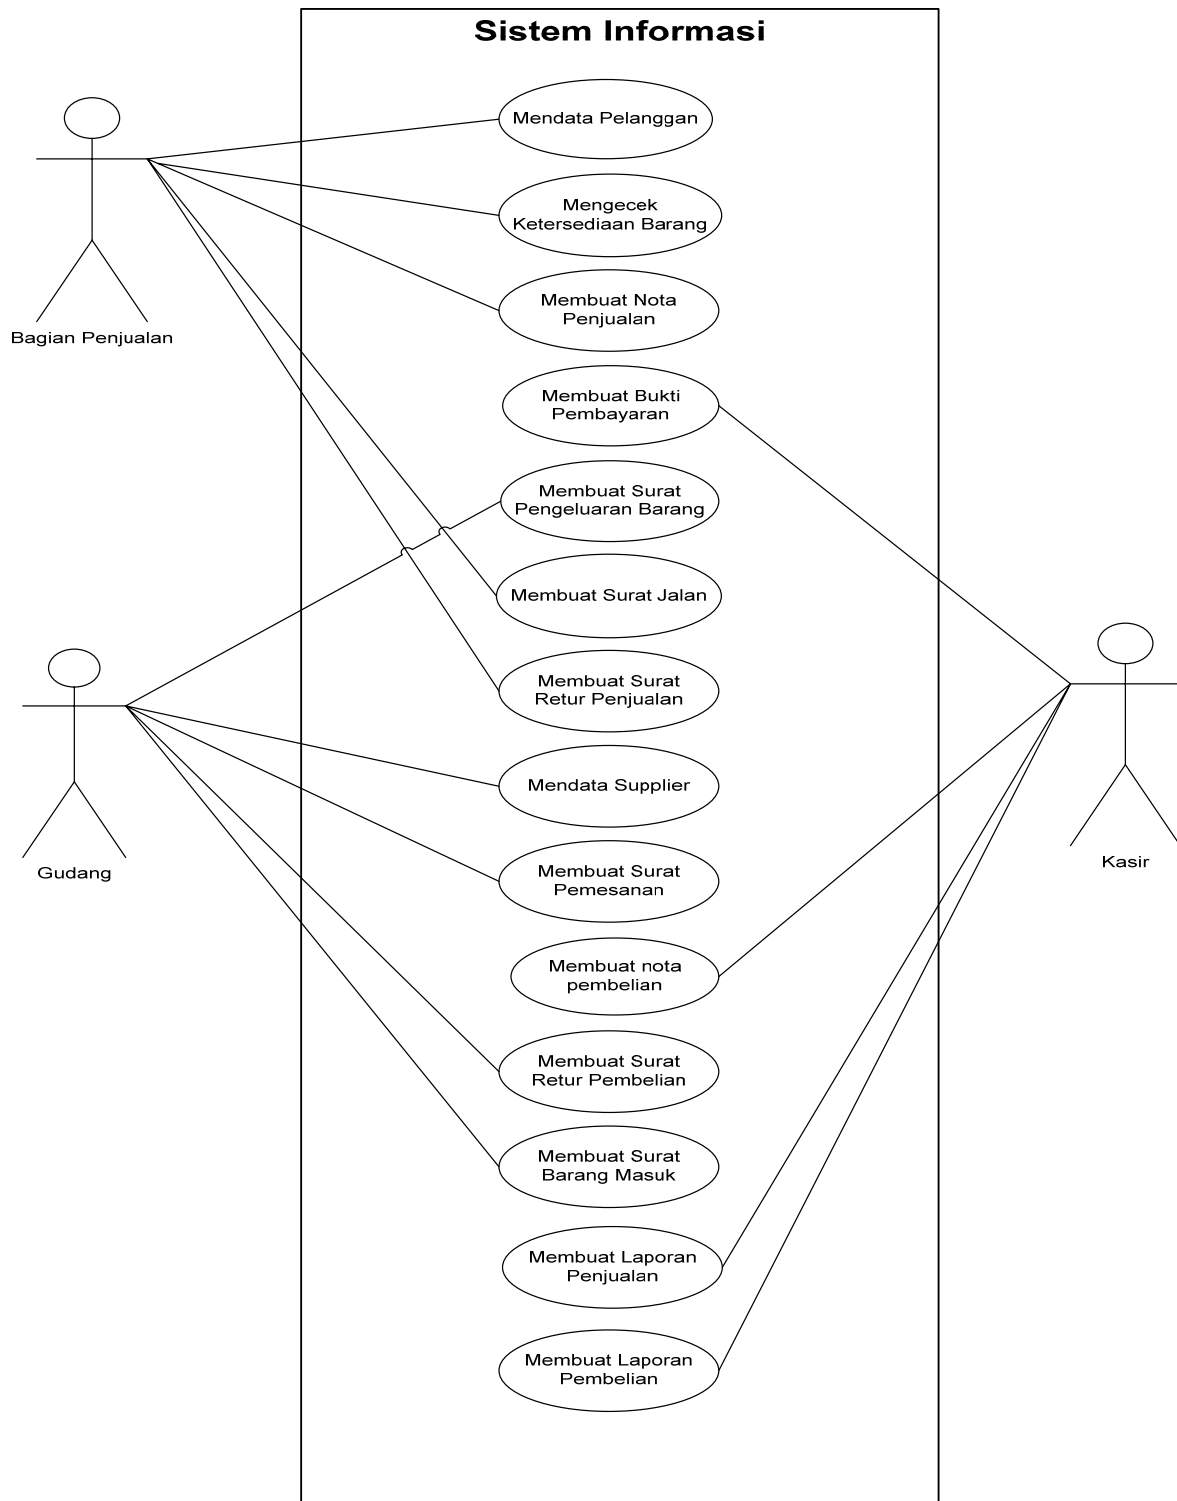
Sistem Informasi

Mendata Pelanggan

Mengecek Ketersediaan Barang

Membuat Nota Penjualan

Membuat Bukti Pembayaran

Membuat Surat Pengeluaran Barang

Membuat Surat Jalan

Membuat Surat Retur Penjualan

Mendata Supplier

Membuat Surat Pemesanan

Membuat nota pembelian

Membuat Surat Retur Pembelian

Membuat Surat Barang Masuk

Membuat Laporan Penjualan

Membuat Laporan Pembelian

Bagian Penjualan

Gudang

Kasir